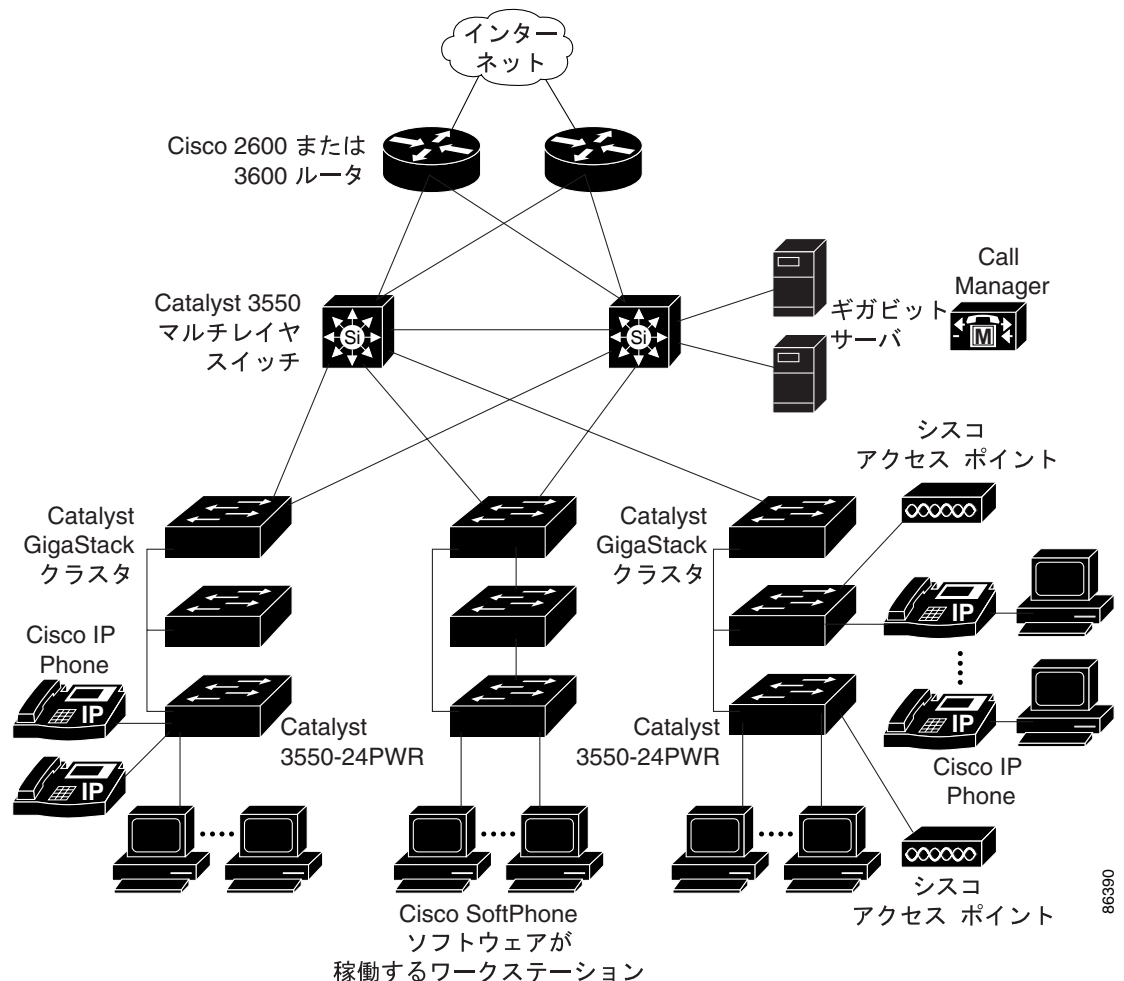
インターネット

Cisco 2600 または 3600 ルータ

Catalyst 3550 マルチレイヤ スイッチ

Si

Si

ギガビット サーバ

Call Manager

M

シスコ アクセス ポイント

Catalyst GigaStack クラスタ

Catalyst GigaStack クラスタ

Cisco IP Phone

IP

IP

IP

IP

Catalyst 3550-24PWR

Catalyst 3550-24PWR

Cisco IP Phone

シスコ アクセス ポイント

Cisco SoftPhone ソフトウェアが 稼働するワークステーション

86390